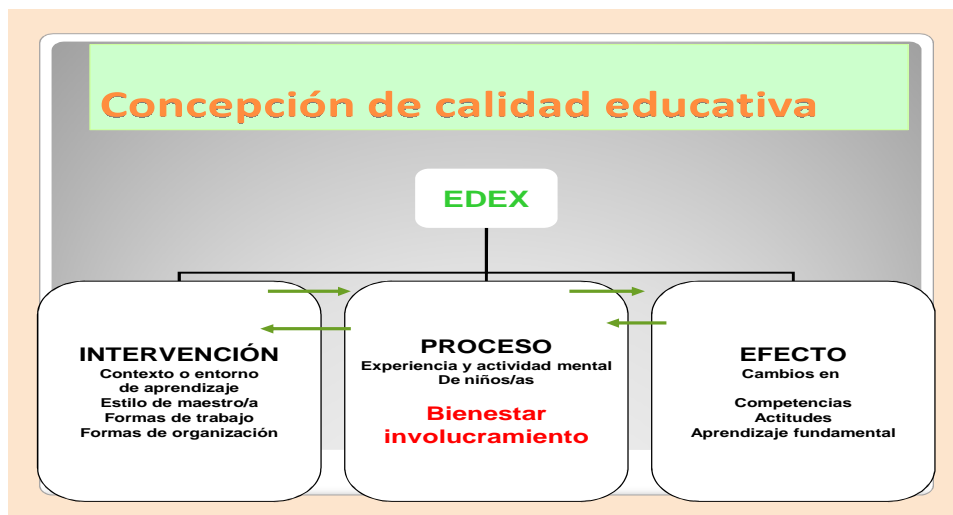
Concepción de calidad educativa

EDEX

INTERVENCIÓN
Contexto o entorno de aprendizaje
Estilo de maestro/a
Formas de trabajo
Formas de organización

PROCESO
Experiencia y actividad mental
De niños/as

Bienestar
involucramiento

EFECTO
Cambios en

Competencias
Actitudes
Aprendizaje fundamental